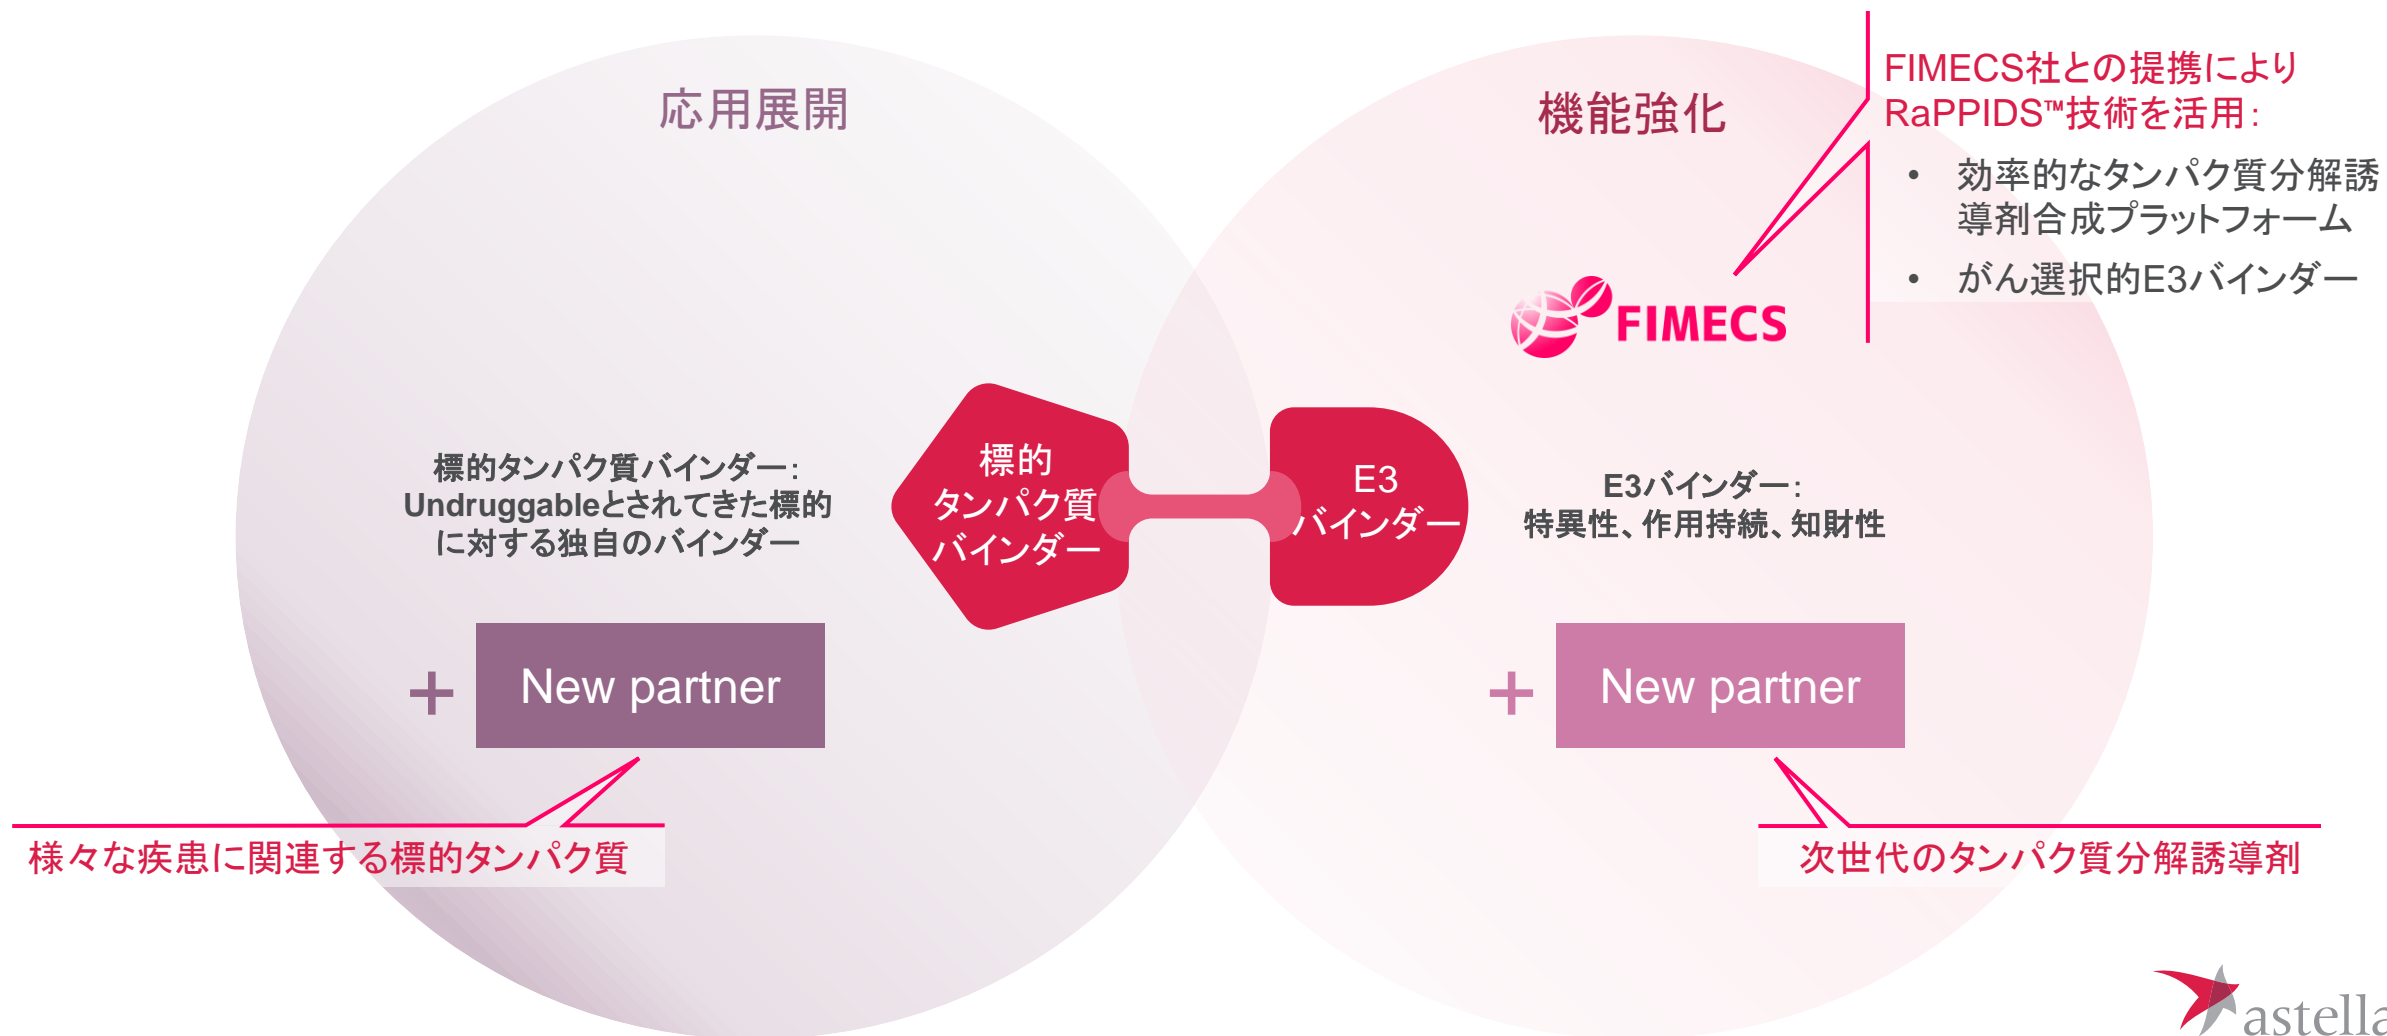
応用展開

機能強化

FIMECS社との提携により RaPPIDS™技術を活用：

• 効率的なタンパク質分解誘導剤合成プラットフォーム

• がん選択的E3バインダー

FIMECS

標的タンパク質バインダー：Undruggableとされてきた標的に対する独自のバインダー

標的タンパク質バインダー

E3バインダー

E3バインダー：特異性、作用持続、知財性

+ New partner

+ New partner

様々な疾患に関連する標的タンパク質

次世代のタンパク質分解誘導剤

astella